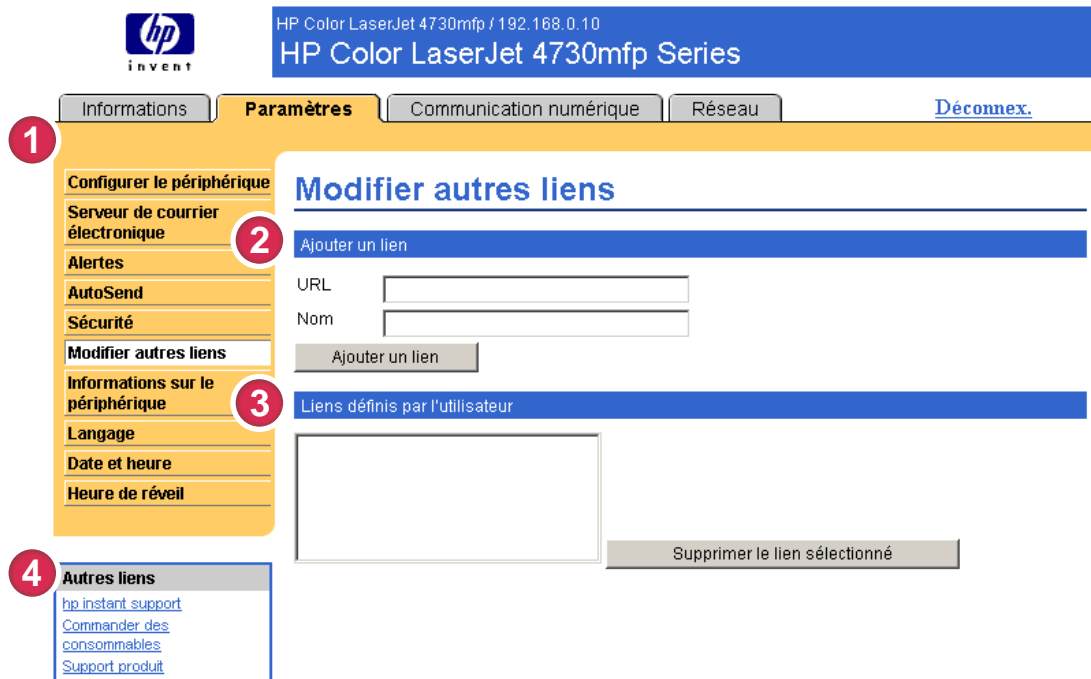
hp invent

HP Color LaserJet 4730mfp / 192.168.0.10

HP Color LaserJet 4730mfp Series

Informations | Paramètres | Communication numérique | Réseau

Déconnex.

1

Configurer le périphérique
Serveur de courrier électronique
Alertes
AutoSend
Sécurité
Modifier autres liens
Informations sur le périphérique
Langage
Date et heure
Heure de réveil

Modifier autres liens

2

Ajouter un lien

URL

Nom

Ajouter un lien

3

Liens définis par l'utilisateur

Supprimer le lien sélectionné

4

Autres liens
hp instant support
Commander des consommables
Support produit